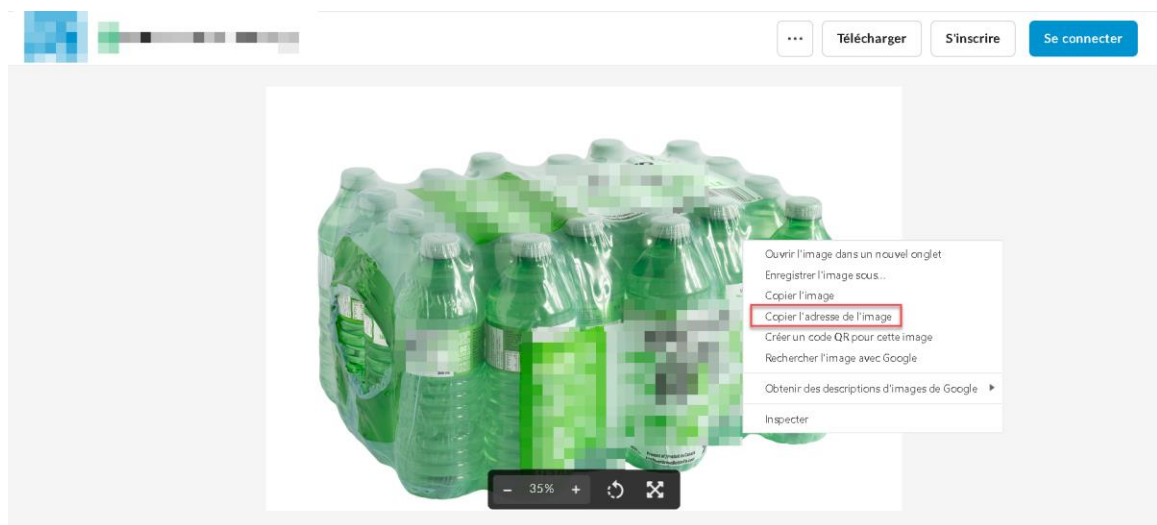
...
Télécharger
S'inscrire
Se connecter

Ouvrir l'image dans un nouvel onglet
Enregistrer l'image sous...
Copier l'image
Copier l'adresse de l'image
Créer un code QR pour cette image
Rechercher l'image avec Google
Obtenir des descriptions d'images de Google
Inspecter

-
35%
+